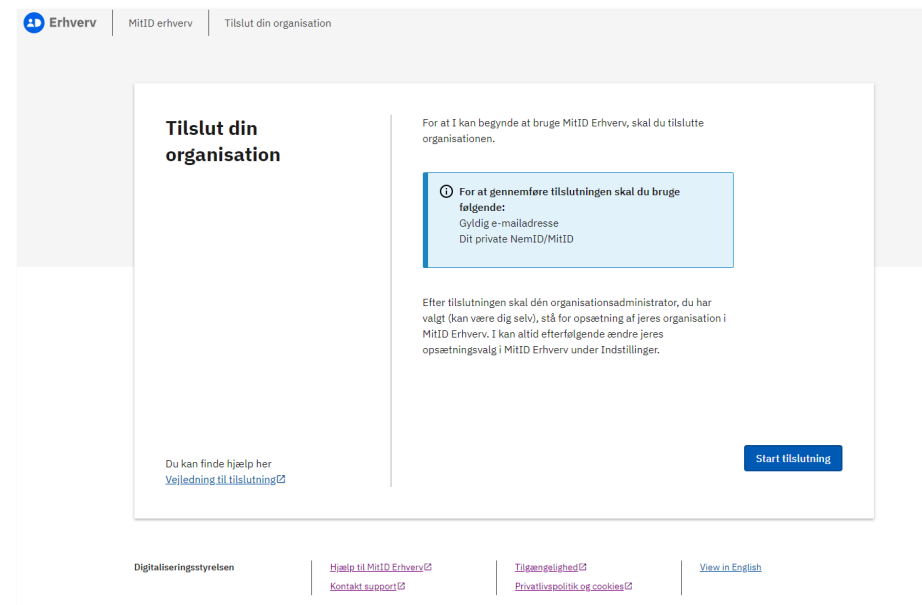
Erhverv | MitID erhverv | Tilslut din organisation

Tilslut din organisation

For at I kan begynde at bruge MitID Erhverv, skal du tilslutte organisationen.

For at gennemføre tilslutningen skal du bruge følgende:
Gyldig e-mailadresse
Dit private NemID/MitID

Efter tilslutningen skal dén organisationsadministrator, du har valgt (kan være dig selv), stå for opsætning af jeres organisation i MitID Erhverv. I kan altid efterfølgende ændre jeres opsætningsvalg i MitID Erhverv under Indstillinger.

Du kan finde hjælp her
Vejledning til tilslutning

Start tilslutning

Digitaliseringsstyrelsen
Hjælp til MitID Erhverv
Kontakt support
Tilgængelighed
Privatlivspolitik og cookies
View in English